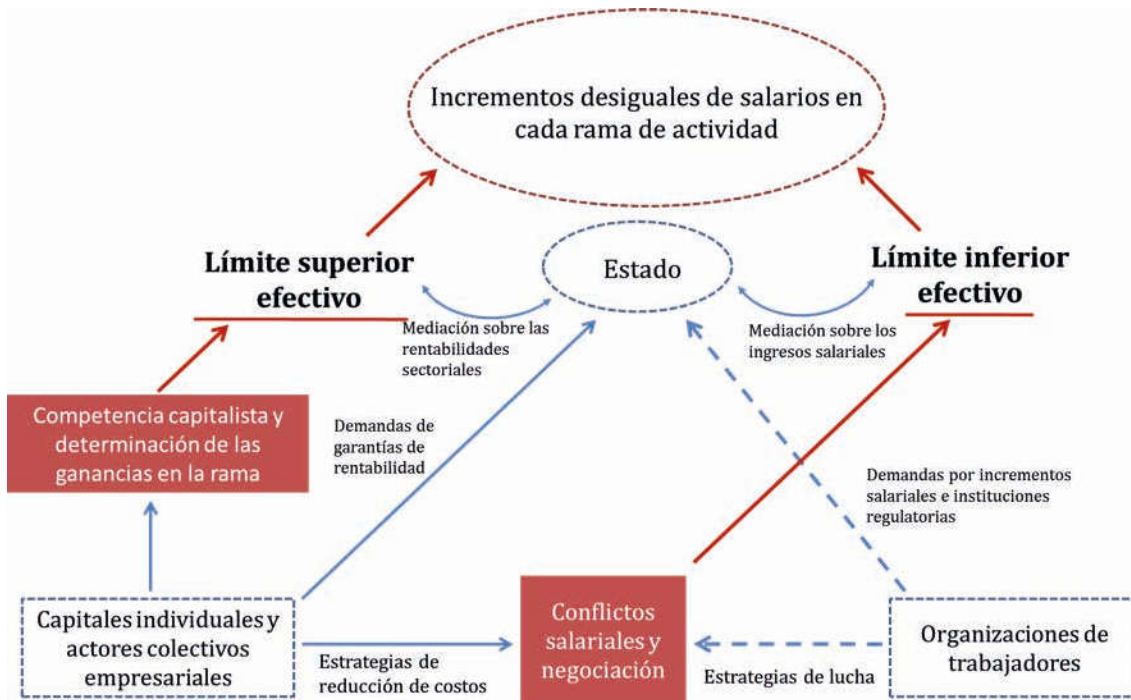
Incrementos desiguales de salarios en cada rama de actividad

Límite superior efectivo

Estado

Límite inferior efectivo

Mediación sobre las rentabilidades sectoriales

Mediación sobre los ingresos salariales

Competencia capitalista y determinación de las ganancias en la rama

Demandas de garantías de rentabilidad

Demandas por incrementos salariales e instituciones regulatorias

Capitales individuales y actores colectivos empresariales

Estrategias de reducción de costos

Conflictos salariales y negociación

Estrategias de lucha

Organizaciones de trabajadores